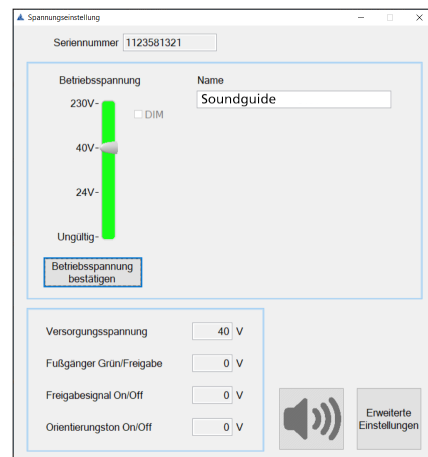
Spannungseinstellung

Seriennummer 1123581321

Betriebsspannung

230V

DIM

40V

24V

Ungültig

Betriebsspannung bestätigen

Name

Soundguide

Versorgungsspannung 40 V

Fußgänger Grün/Freigabe 0 V

Freigabesignal On/Off 0 V

Orientierungston On/Off 0 V

Erweiterte Einstellungen